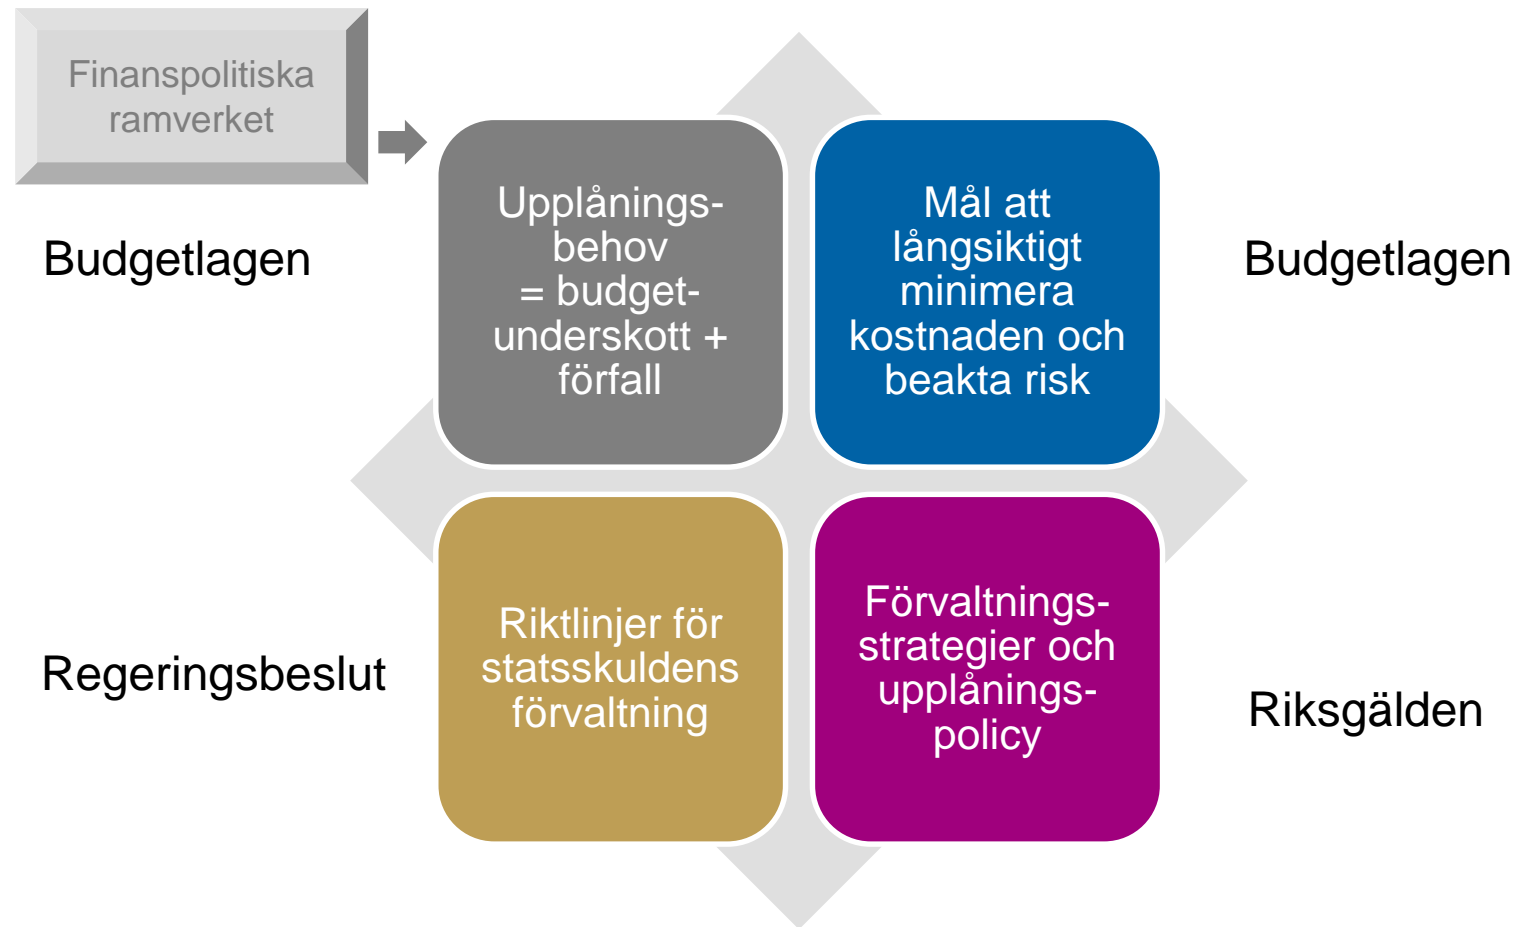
Finanspolitiska ramverket

Budgetlagen

Upplånings-behov = budget-underskott + förfall

Mål att långsiktigt minimera kostnaden och beakta risk

Budgetlagen

Regeringsbeslut

Riktlinjer för statsskuldens förvaltning

Förvaltnings-strategier och upplånings-policy

Riksgälden